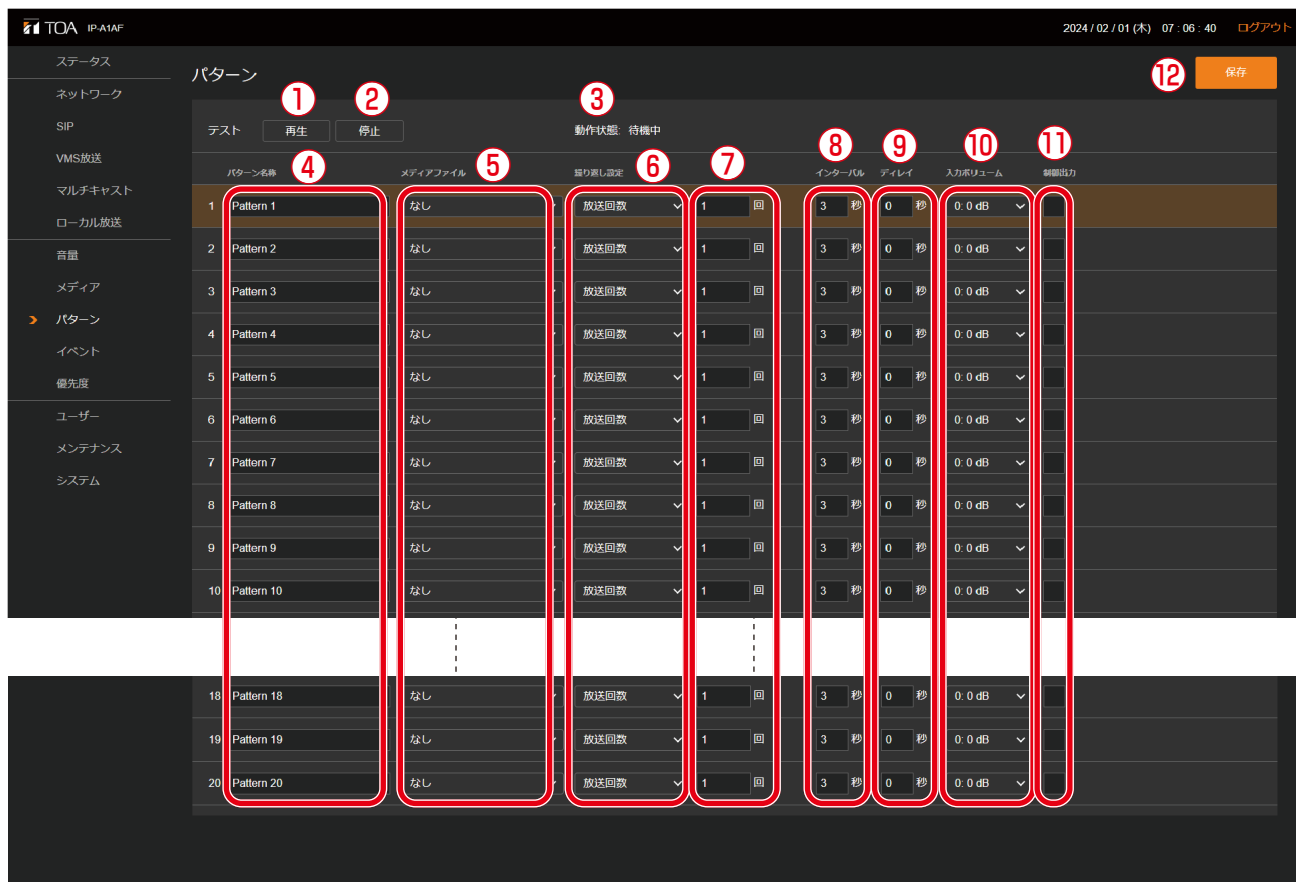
TOA IP-A1AF

2024 / 02 / 01 (木) 07 : 06 : 40 ログアウト

ステータス
ネットワーク
SIP
VMS放送
マルチキャスト
ローカル放送
音量
メディア
パターン
イベント
優先度
ユーザー
メンテナンス
システム

パターン

⑫ 保存

テスト ① 再生 ② 停止 ③ 動作状態: 待機中

④ ⑤ ⑥ ⑦ ⑧ ⑨ ⑩ ⑪

| | パターン名称 | メディアファイル | 繰り返し設定 | | インターバル | ディレイ | 入力ボリューム | 制御出力 |
|---|---|---|---|---|---|---|---|---|
| 1 | Pattern 1 | なし | 放送回数 | 1 回 | 3 秒 | 0 秒 | 0: 0 dB | |
| 2 | Pattern 2 | なし | 放送回数 | 1 回 | 3 秒 | 0 秒 | 0: 0 dB | |
| 3 | Pattern 3 | なし | 放送回数 | 1 回 | 3 秒 | 0 秒 | 0: 0 dB | |
| 4 | Pattern 4 | なし | 放送回数 | 1 回 | 3 秒 | 0 秒 | 0: 0 dB | |
| 5 | Pattern 5 | なし | 放送回数 | 1 回 | 3 秒 | 0 秒 | 0: 0 dB | |
| 6 | Pattern 6 | なし | 放送回数 | 1 回 | 3 秒 | 0 秒 | 0: 0 dB | |
| 7 | Pattern 7 | なし | 放送回数 | 1 回 | 3 秒 | 0 秒 | 0: 0 dB | |
| 8 | Pattern 8 | なし | 放送回数 | 1 回 | 3 秒 | 0 秒 | 0: 0 dB | |
| 9 | Pattern 9 | なし | 放送回数 | 1 回 | 3 秒 | 0 秒 | 0: 0 dB | |
| 10 | Pattern 10 | なし | 放送回数 | 1 回 | 3 秒 | 0 秒 | 0: 0 dB | |
| 18 | Pattern 18 | なし | 放送回数 | 1 回 | 3 秒 | 0 秒 | 0: 0 dB | |
| 19 | Pattern 19 | なし | 放送回数 | 1 回 | 3 秒 | 0 秒 | 0: 0 dB | |
| 20 | Pattern 20 | なし | 放送回数 | 1 回 | 3 秒 | 0 秒 | 0: 0 dB | |